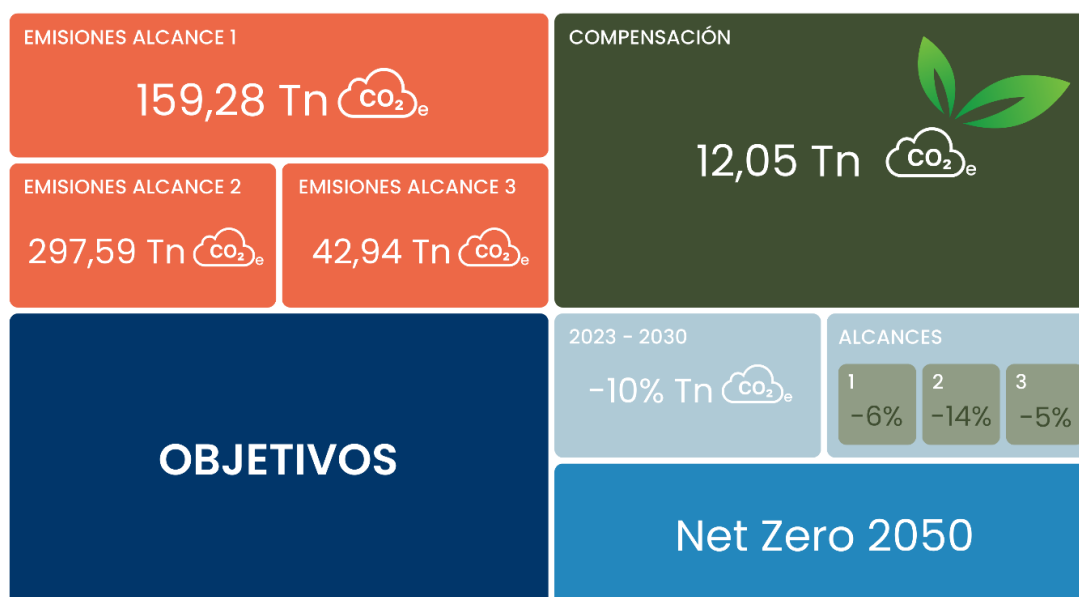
EMISIONES ALCANCE 1

159,28 Tn $CO_2e$

EMISIONES ALCANCE 2

297,59 Tn $CO_2e$

EMISIONES ALCANCE 3

42,94 Tn $CO_2e$

COMPENSACIÓN

12,05 Tn $CO_2e$

OBJETIVOS

2023 - 2030

-10% Tn $CO_2e$

ALCANCES

| 1 | 2 | 3 |
|---|---|---|
| -6% | -14% | -5% |

Net Zero 2050